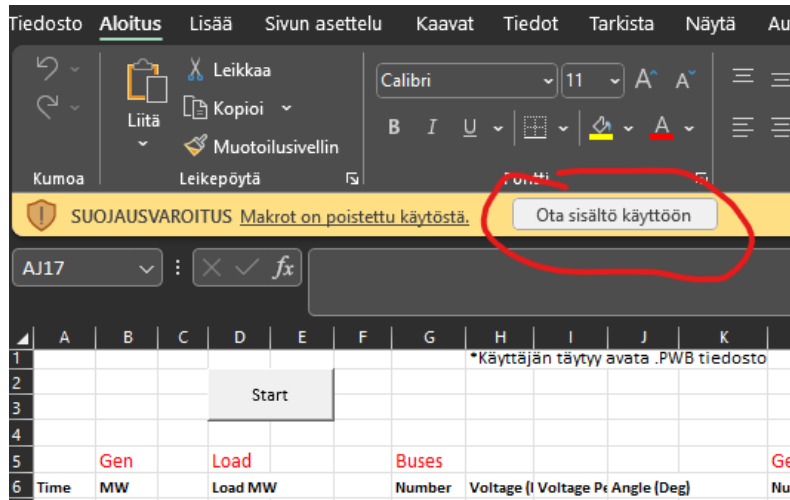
Tiedosto Aloitus Lisää Sivun asettelu Kaavat Tiedot Tarkista Näytä Au

Liitä
Leikkaa
Kopioi
Muotoilusivellin
Calibri
11
B I U
A

Kumoa Leikepöytä Fontti

SUOJAUSVAROITUS Makrot on poistettu käytöstä. Ota sisältö käyttöön

AJ17
fx

| | A | B | C | D | E | F | G | H | I | J | K |
|---|---|---|---|---|---|---|---|---|---|---|---|
| 1 | | | | | | | | *Käyttäjän täytyy avata .PWB tiedosto | | | |
| 2 | | | | Start | | | | | | | |
| 3 | | | | | | | | | | | |
| 4 | | | | | | | | | | | |
| 5 | | Gen | | Load | | | Buses | | | | Ge |
| 6 | Time | MW | | Load MW | | | Number | Voltage (I | Voltage Pe | Angle (Deg) | Nu |